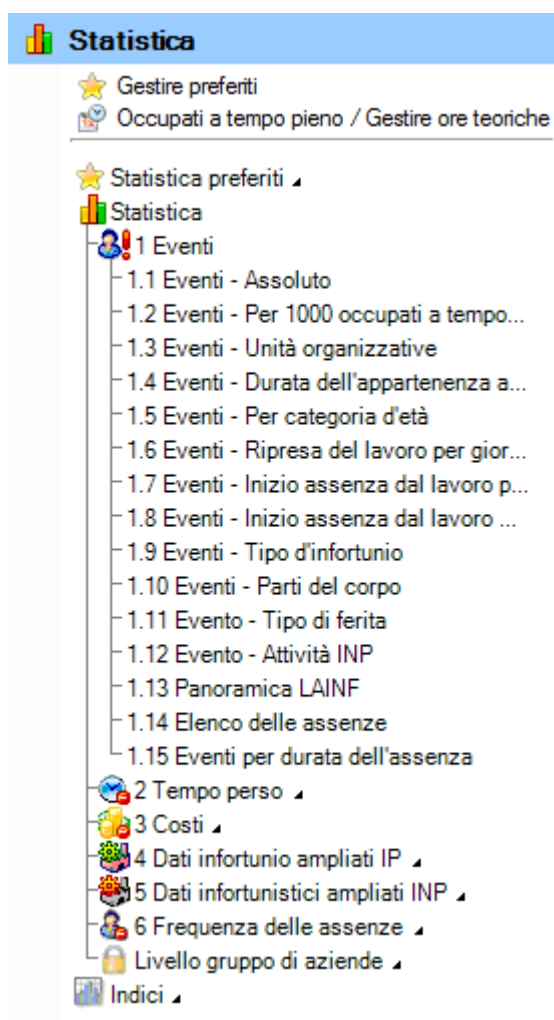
Statistica

Gestire preferiti
Occupati a tempo pieno / Gestire ore teoriche

Statistica preferiti
Statistica
1 Eventi
1.1 Eventi - Assoluto
1.2 Eventi - Per 1000 occupati a tempo...
1.3 Eventi - Unità organizzative
1.4 Eventi - Durata dell'appartenenza a...
1.5 Eventi - Per categoria d'età
1.6 Eventi - Ripresa del lavoro per gior...
1.7 Eventi - Inizio assenza dal lavoro p...
1.8 Eventi - Inizio assenza dal lavoro ...
1.9 Eventi - Tipo d'infortunio
1.10 Eventi - Parti del corpo
1.11 Evento - Tipo di ferita
1.12 Evento - Attività INP
1.13 Panoramica LAINF
1.14 Elenco delle assenze
1.15 Eventi per durata dell'assenza
2 Tempo perso
3 Costi
4 Dati infortunio ampliati IP
5 Dati infortunistici ampliati INP
6 Frequenza delle assenze
Livello gruppo di aziende
Indici